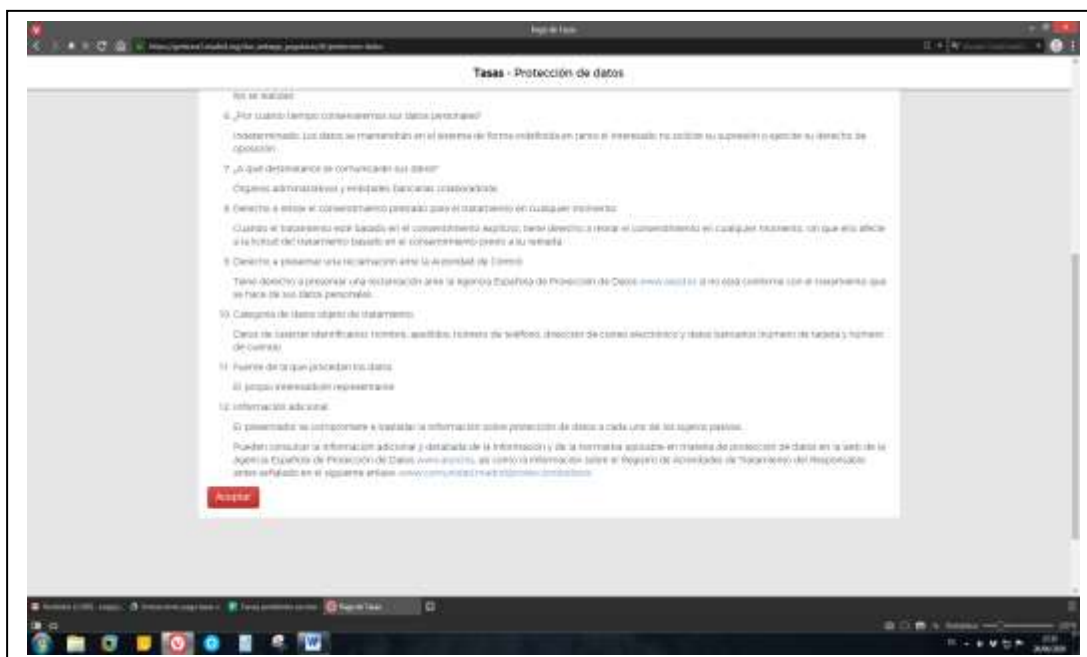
Pago de Tasas

Tasas - Protección de datos

Ño se realizan.

6. ¿Por cuánto tiempo conservaremos sus datos personales?

Indeterminado. Los datos se mantendrán en el sistema de forma indefinida en tanto el interesado no solicite su supresión o ejercite su derecho de oposición.

7. ¿A qué destinatarios se comunicarán sus datos?

Órganos administrativos y entidades bancarias colaboradoras.

8. Derecho a retirar el consentimiento prestado para el tratamiento en cualquier momento.

Cuando el tratamiento esté basado en el consentimiento explícito, tiene derecho a retirar el consentimiento en cualquier momento, sin que ello afecte a la licitud del tratamiento basado en el consentimiento previo a su retirada.

9. Derecho a presentar una reclamación ante la Autoridad de Control.

Tiene derecho a presentar una reclamación ante la Agencia Española de Protección de Datos www.aepd.es si no está conforme con el tratamiento que se hace de sus datos personales.

10. Categoría de datos objeto de tratamiento.

Datos de carácter identificativo: nombre, apellidos, número de teléfono, dirección de correo electrónico y datos bancarios (número de tarjeta y número de cuenta).

11. Fuente de la que proceden los datos.

El propio interesado o su representante.

12. Información adicional.

El presentador se compromete a trasladar la información sobre protección de datos a cada uno de los sujetos pasivos.

Pueden consultar la información adicional y detallada de la información y de la normativa aplicable en materia de protección de datos en la web de la Agencia Española de Protección de Datos www.aepd.es, así como la información sobre el Registro de Actividades de Tratamiento del Responsable antes señalado en el siguiente enlace: www.comunidad.madrid/protecciondedatos

Aceptar